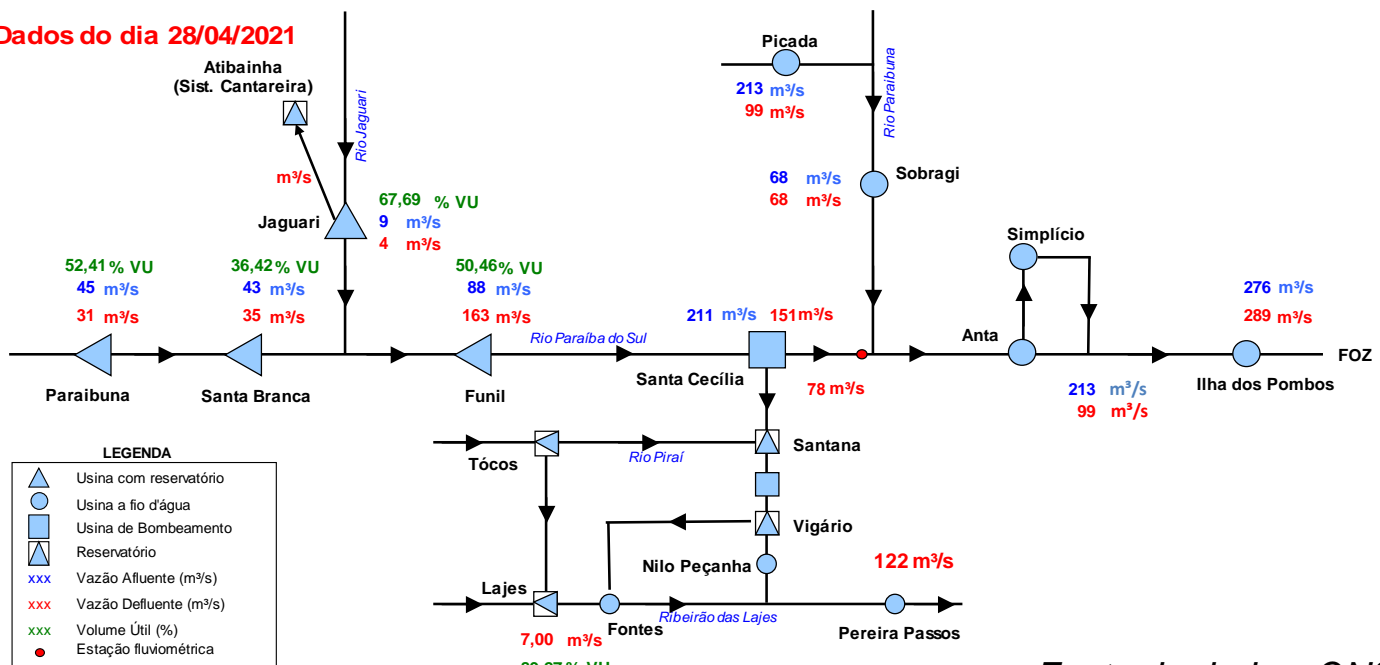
Dados do dia 28/04/2021

Atibainha
(Sist. Cantareira)

Rio Jaguari

m³/s

Jaguari

67,69 % VU
9 m³/s
4 m³/s

Picada

213 m³/s
99 m³/s

Rio Paraibuna

68 m³/s
68 m³/s

Sobragi

Simplício

52,41 % VU
45 m³/s
31 m³/s

36,42 % VU
43 m³/s
35 m³/s

50,46 % VU
88 m³/s
163 m³/s

211 m³/s 151 m³/s

276 m³/s
289 m³/s

Anta

Rio Paraíba do Sul

FOZ

Paraibuna

Santa Branca

Funil

Santa Cecília

78 m³/s

213 m³/s
99 m³/s

Ilha dos Pombos

LEGENDA
Usina com reservatório
Usina a fio d'água
Usina de Bombeamento
Reservatório
xxx Vazão Afluente (m³/s)
xxx Vazão Defluente (m³/s)
xxx Volume Útil (%)
Estação fluviométrica

Tócos

Rio Piraí

Santana

Vigário

Nilo Peçanha

122 m³/s

Lajes

Fontes

Ribeirão das Lajes

Pereira Passos

7,00 m³/s

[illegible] % VU

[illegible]